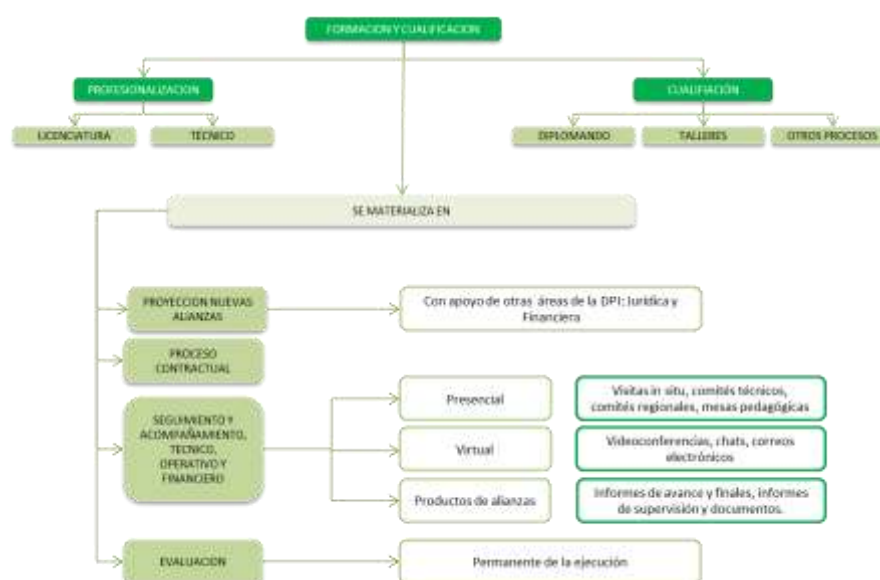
FORMACION Y CUALIFICACION

PROFESIONALIZACION

CUALIFICACIÓN

LICENCIATURA

TECNICO

DIPLOMANDO

TALLERES

OTROS PROCESOS

SE MATERIALIZA EN

PROYECCION NUEVAS ALIANZAS

Con apoyo de otras áreas de la DPI: Jurídica y Financiera

PROCESO CONTRACTUAL

SEGUIMIENTO Y ACOMPAÑAMIENTO, TECNICO, OPERATIVO Y FINANCIERO

Presencial

Visitas in situ, comités técnicos, comités regionales, mesas pedagógicas

Virtual

Videoconferencias, chats, correos electrónicos

Productos de alianzas

Informes de avance y finales, informes de supervisión y documentos.

EVALUACION

Permanente de la ejecución